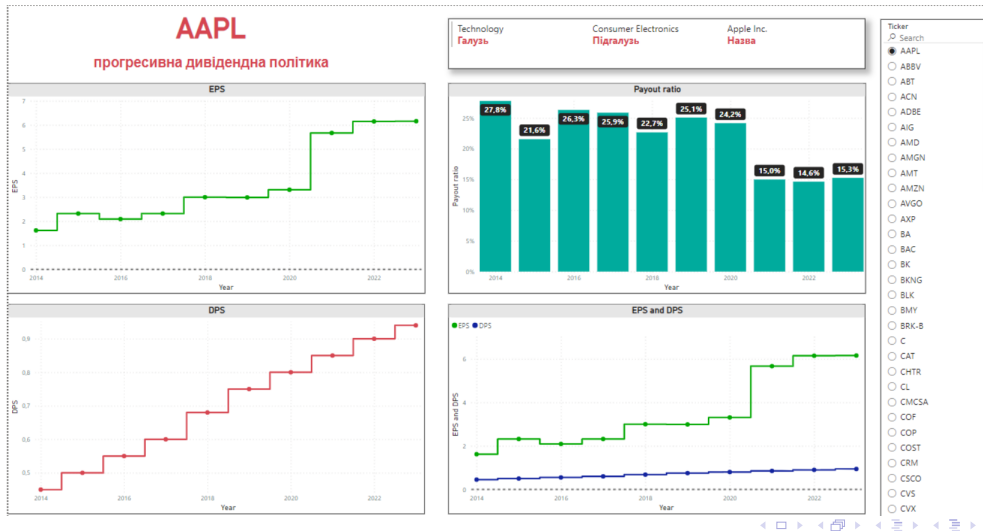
AAPL
прогресивна дивідендна політика

Technology
Галузь

Consumer Electronics
Підгалузь

Apple Inc.
Назва

Ticker
Search
AAPL
ABBV
ABT
ACN
ADBE
AIG
AMD
AMGN
AMT
AMZN
AVGO
AXP
BA
BAC
BK
BKNG
BLK
BMY
BRK-B
C
CAT
CHTR
CL
CMCSA
COF
COP
COST
CRM
CSCO
CVS
CVX

EPS
7
6
5
4
3
2
1
0
EPS
2014
2016
2018
2020
2022
Year

Payout ratio
27,8%
21,6%
26,3%
25,9%
22,7%
25,1%
24,2%
15,0%
14,6%
15,3%
25%
20%
15%
10%
5%
0%
Payout ratio
2014
2016
2018
2020
2022
Year

DPS
0.9
0.8
0.7
0.6
0.5
DPS
2014
2016
2018
2020
2022
Year

EPS and DPS
EPS
DPS
6
4
2
0
EPS and DPS
2014
2016
2018
2020
2022
Year